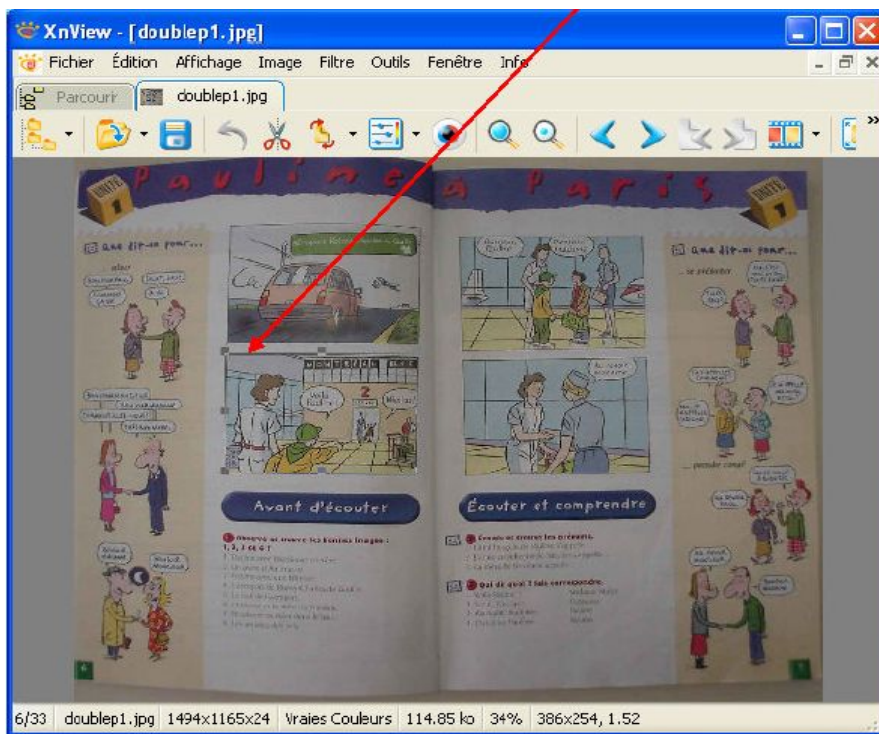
XnView - [doublep1.jpg]

Fichier Édition Affichage Image Filtre Outils Fenêtre Info

Parcourir doublep1.jpg

UNITÉ 1

Pauline à Paris

UNITÉ 1

Que dit-on pour...

Que dit-on pour...

Avant d'écouter

Écouter et comprendre

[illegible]

6/33 doublep1.jpg 1494x1165x24 Vraies Couleurs 114.85 ko 34% 386x254, 1.52